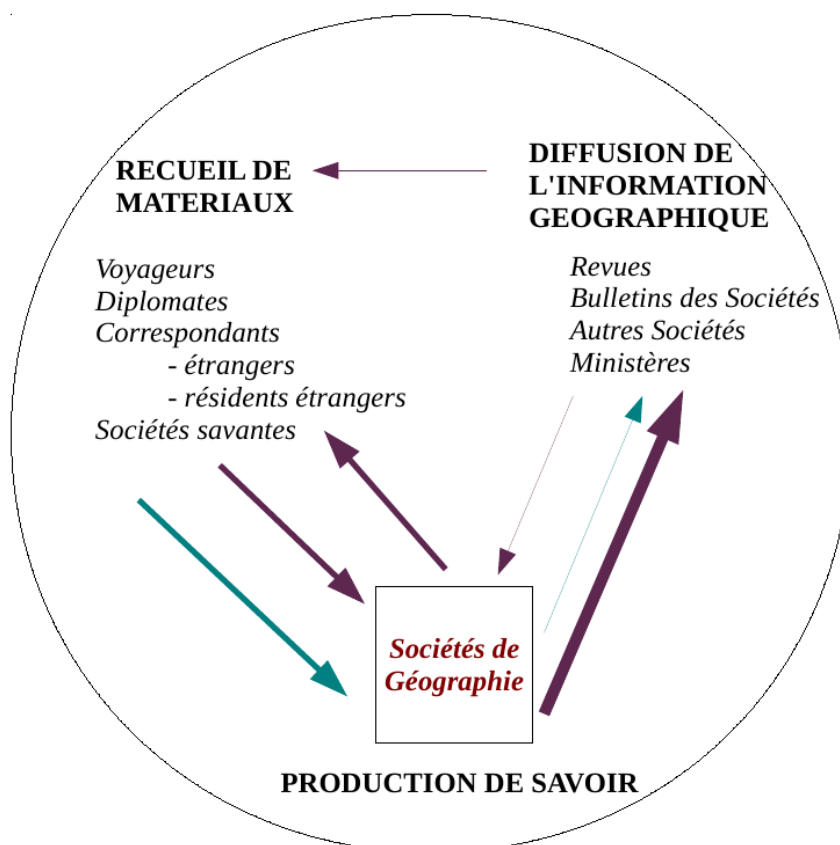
RECUEIL DE MATERIAUX

DIFFUSION DE L'INFORMATION GEOGRAPHIQUE

Voyageurs
Diplomates
Correspondants
- étrangers
- résidents étrangers
Sociétés savantes

Revues
Bulletins des Sociétés
Autres Sociétés
Ministères

Sociétés de Géographie

PRODUCTION DE SAVOIR